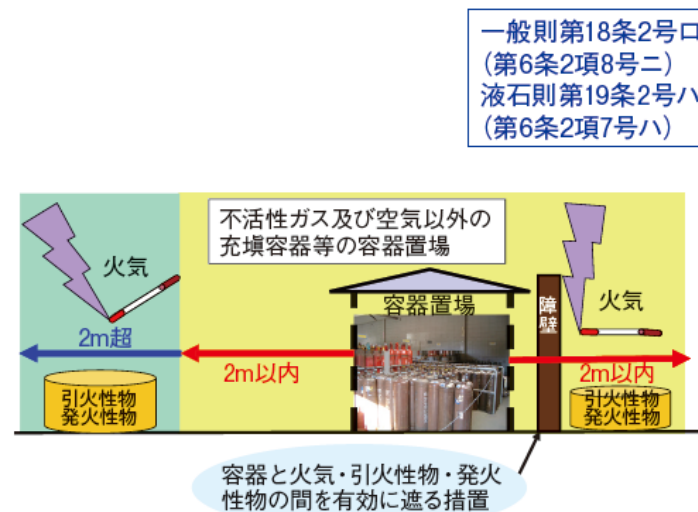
一般則第18条2号ロ
(第6条2項8号ニ)
液石則第19条2号ハ
(第6条2項7号ハ)

不活性ガス及び空気以外の
充填容器等の容器置場

火気

2m超

引火性物
発火性物

2m以内

容器置場

障壁

火気

2m以内

引火性物
発火性物

容器と火気・引火性物・発火
性物の間を有効に遮る措置